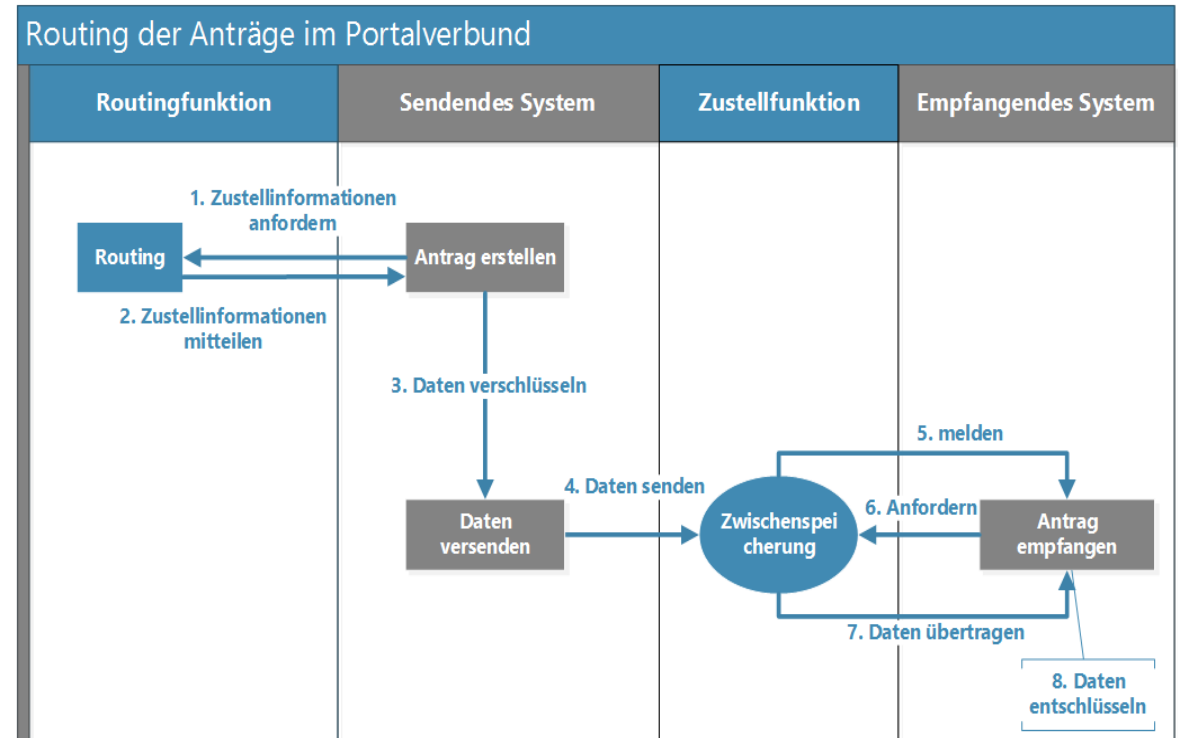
Routing der Anträge im Portalverbund

Routingfunktion

Sendendes System

Zustellfunktion

Empfangendes System

1. Zustellinformationen anfordern

Routing

Antrag erstellen

2. Zustellinformationen mitteilen

3. Daten verschlüsseln

5. melden

4. Daten senden

Daten versenden

Zwischenspei cherung

6. Anfordern

Antrag empfangen

7. Daten übertragen

8. Daten entschlüsseln